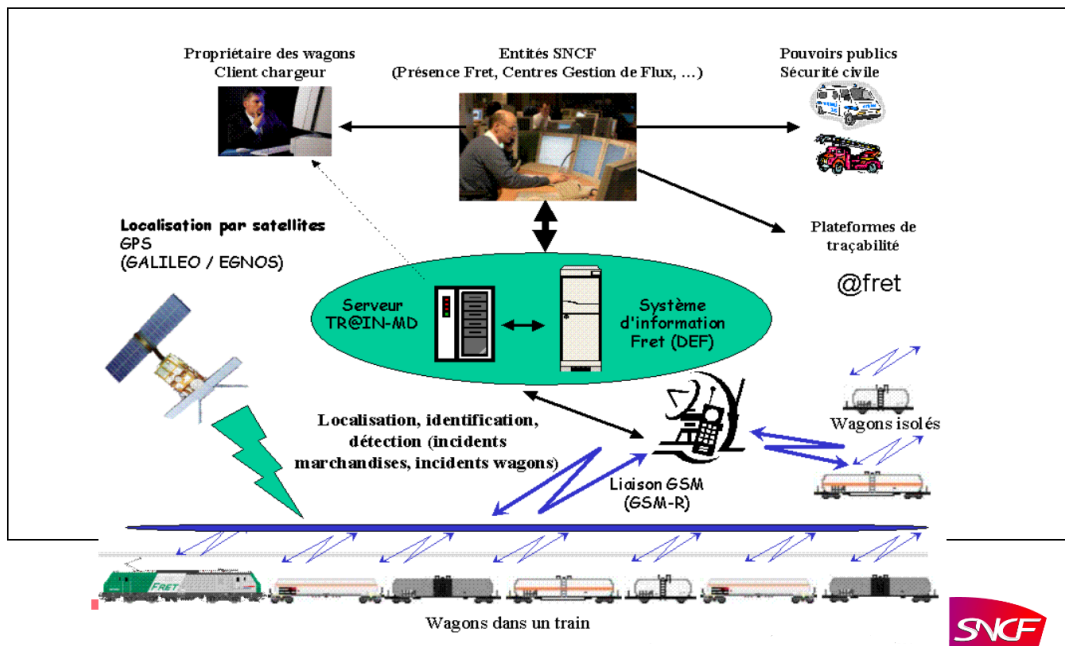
Propriétaire des wagons
Client chargeur

Entités SNCF
(Présence Fret, Centres Gestion de Flux, ...)

Pouvoirs publics
Sécurité civile

Localisation par satellites
GPS
(GALILEO / EGNOS)

Plateformes de traçabilité

@fret

Serveur
TR@IN-MD

Système d'information Fret (DEF)

Localisation, identification, détection (incidents marchandises, incidents wagons)

Wagons isolés

Liaison GSM
(GSM-R)

FRET

Wagons dans un train

SNCF